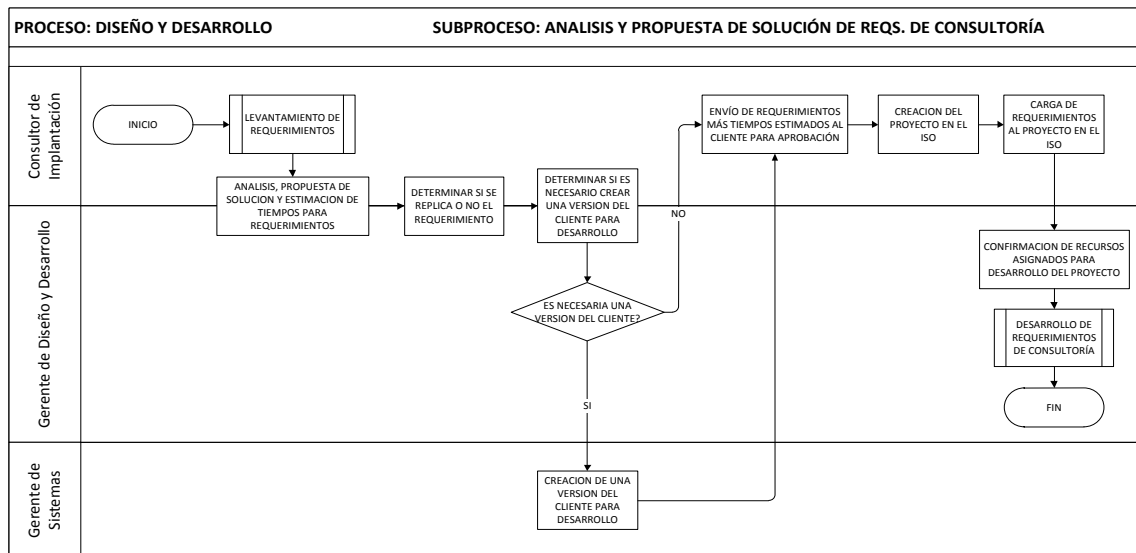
PROCESO: DISEÑO Y DESARROLLO

SUBPROCESO: ANALISIS Y PROPUESTA DE SOLUCIÓN DE REQS. DE CONSULTORÍA

Consultor de Implantación

INICIO

LEVANTAMIENTO DE REQUERIMIENTOS

ENVÍO DE REQUERIMIENTOS MÁS TIEMPOS ESTIMADOS AL CLIENTE PARA APROBACIÓN

CREACION DEL PROYECTO EN EL ISO

CARGA DE REQUERIMIENTOS AL PROYECTO EN EL ISO

Gerente de Diseño y Desarrollo

ANALISIS, PROPUESTA DE SOLUCION Y ESTIMACION DE TIEMPOS PARA REQUERIMIENTOS

DETERMINAR SI SE REPLICA O NO EL REQUERIMIENTO

DETERMINAR SI ES NECESARIO CREAR UNA VERSION DEL CLIENTE PARA DESARROLLO

NO

ES NECESARIA UNA VERSION DEL CLIENTE?

SI

CONFIRMACION DE RECURSOS ASIGNADOS PARA DESARROLLO DEL PROYECTO

DESARROLLO DE REQUERIMIENTOS DE CONSULTORÍA

FIN

Gerente de Sistemas

CREACION DE UNA VERSION DEL CLIENTE PARA DESARROLLO